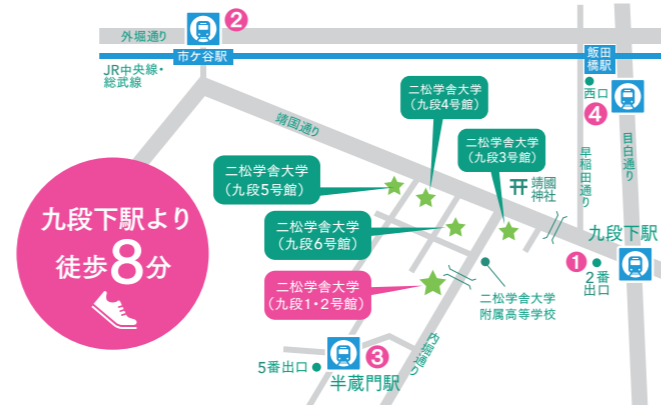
外堀通り

2

市ケ谷駅

JR中央線・総武線

飯田橋駅

西口

4

靖国通り

二松学舎大学
(九段4号館)

二松学舎大学
(九段3号館)

二松学舎大学
(九段5号館)

靖国神社

早稲田通り

目白通り

九段下駅より
徒歩8分

二松学舎大学
(九段6号館)

九段下駅

1

2番出口

二松学舎大学
(九段1・2号館)

二松学舎大学附属高等学校

内堀通り

5番出口

3

半蔵門駅